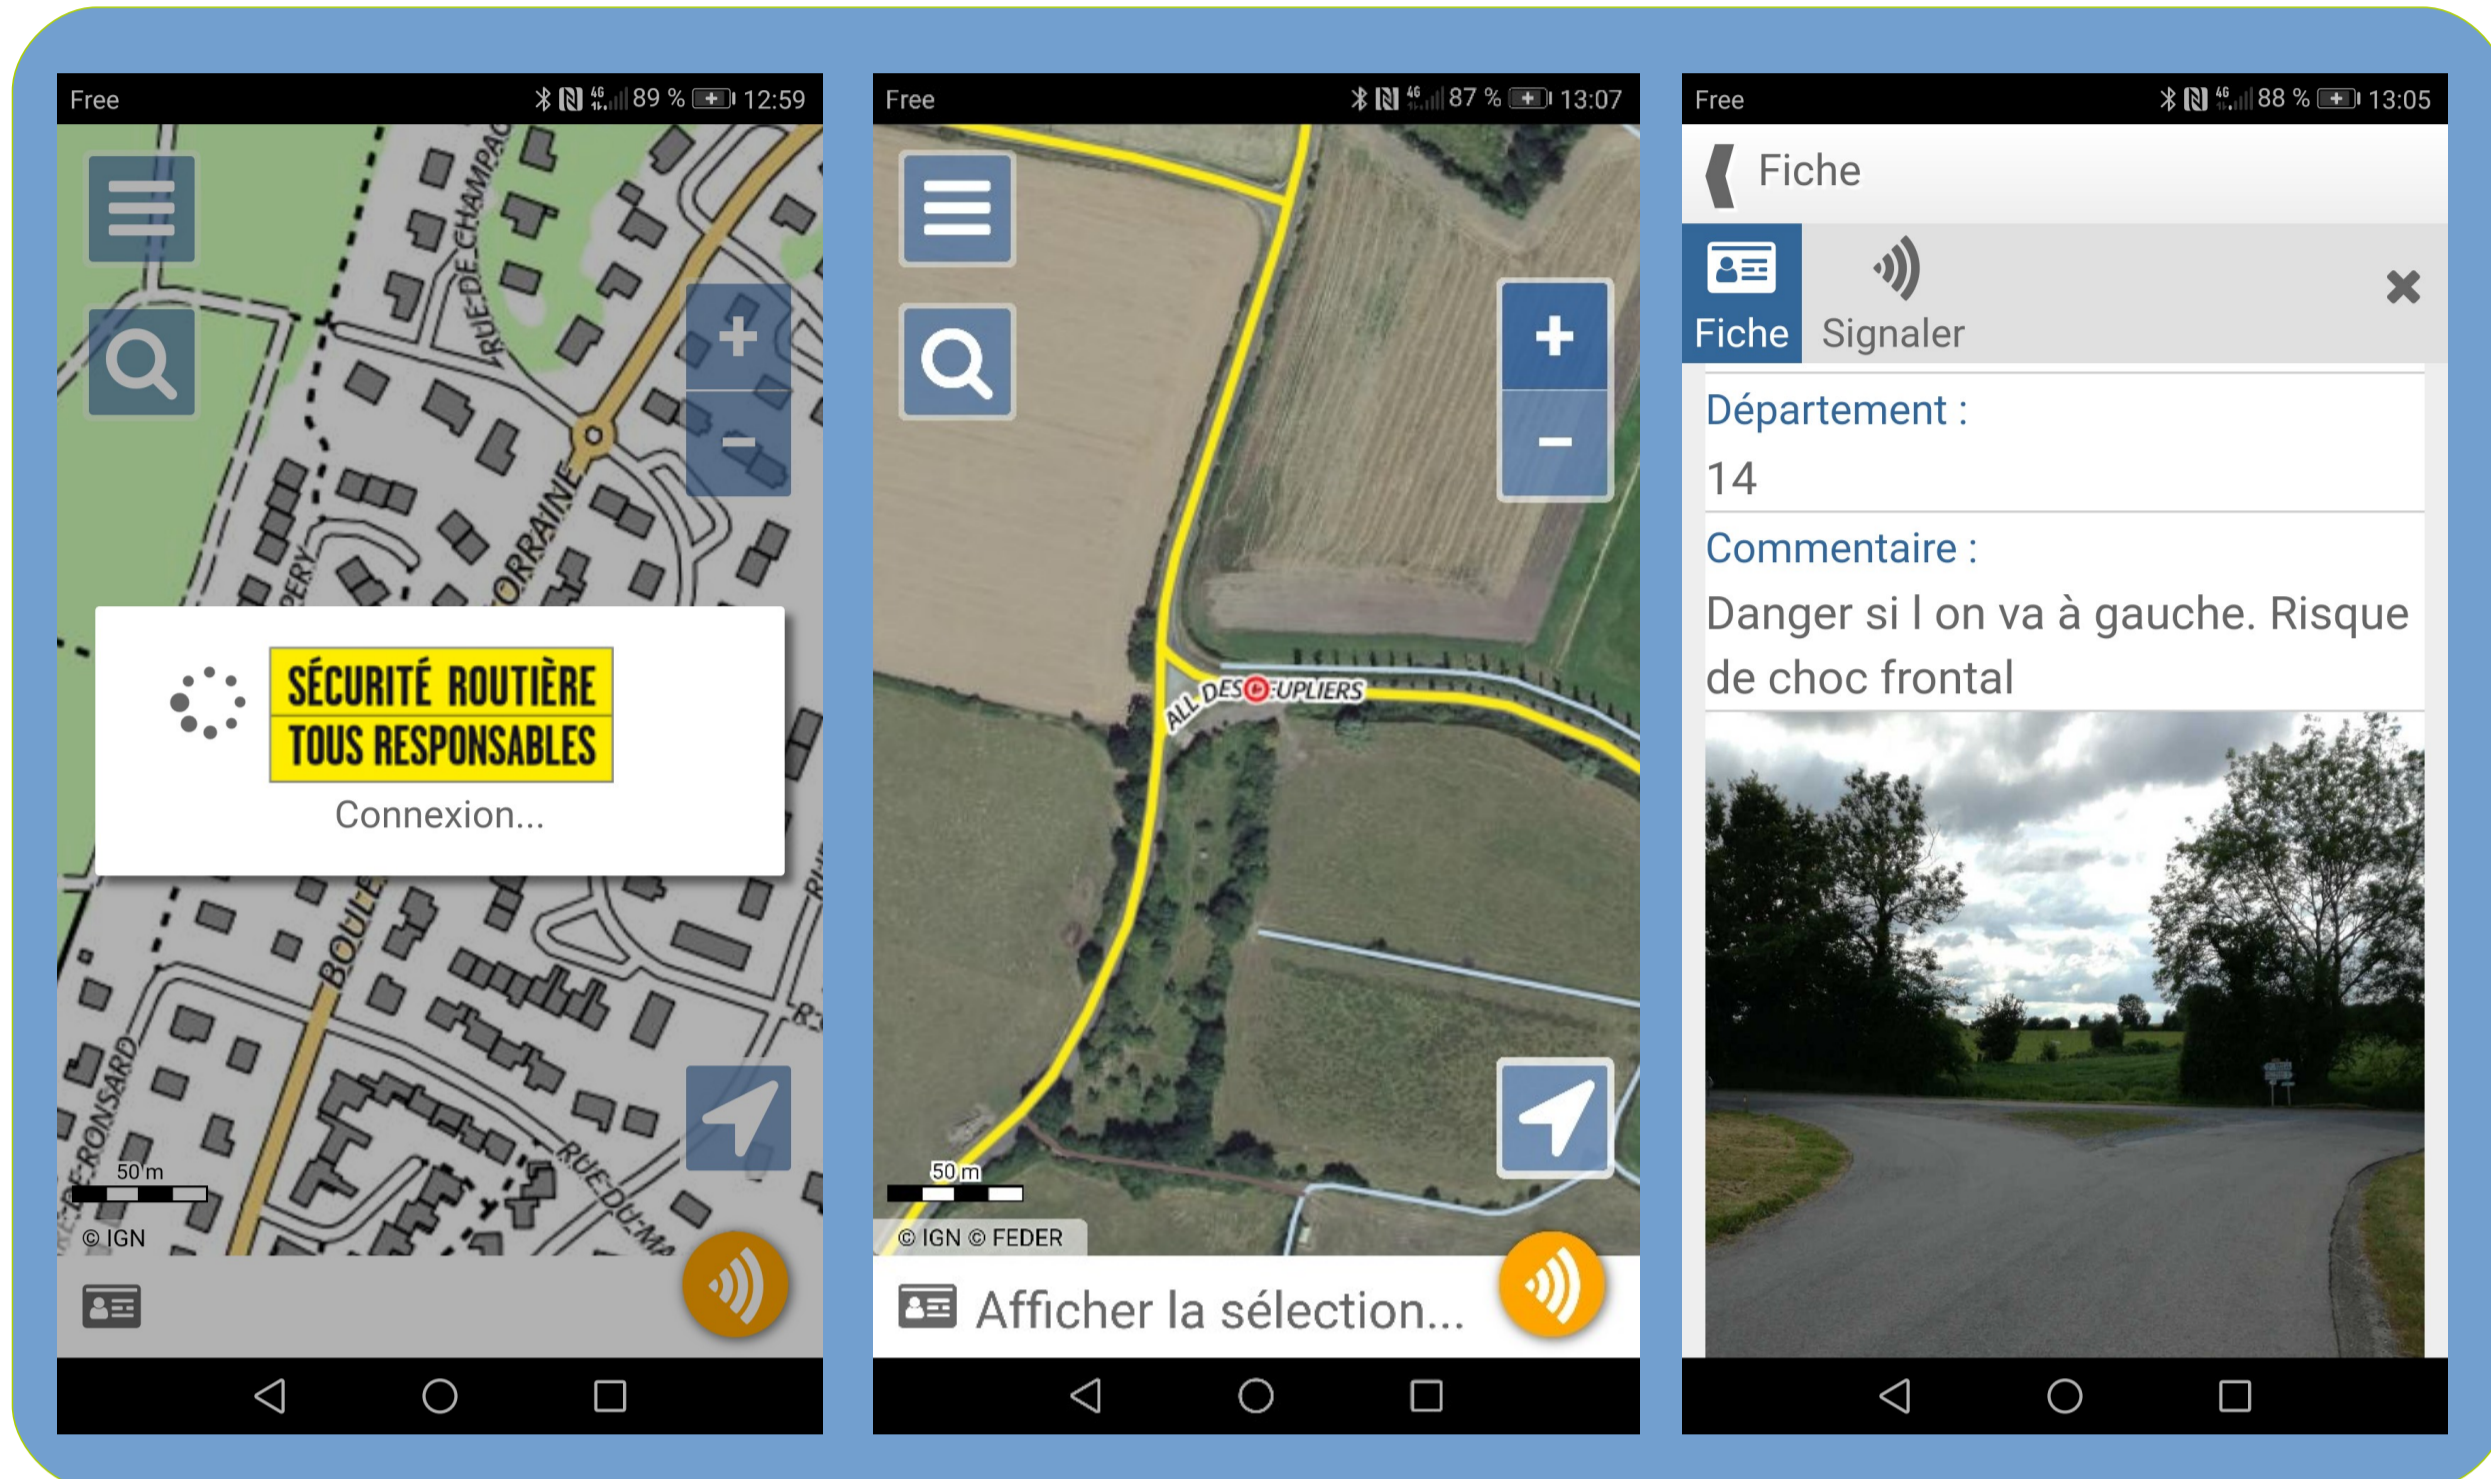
Free 89 % 12:59

RUE-DE-CHAMPAG

LORRAINE

PERY

+

−

SÉCURITÉ ROUTIÈRE
TOUS RESPONSABLES

Connexion...

BOULE

RONSARD

RUE-DU-MA

50 m

© IGN

Free 87 % 13:07

+

−

ALL DES PEUPLIERS

50 m

© IGN © FEDER

Afficher la sélection...

Free 88 % 13:05

Fiche

Fiche

Signaler

Département :

14

Commentaire :

Danger si l on va à gauche. Risque de choc frontal